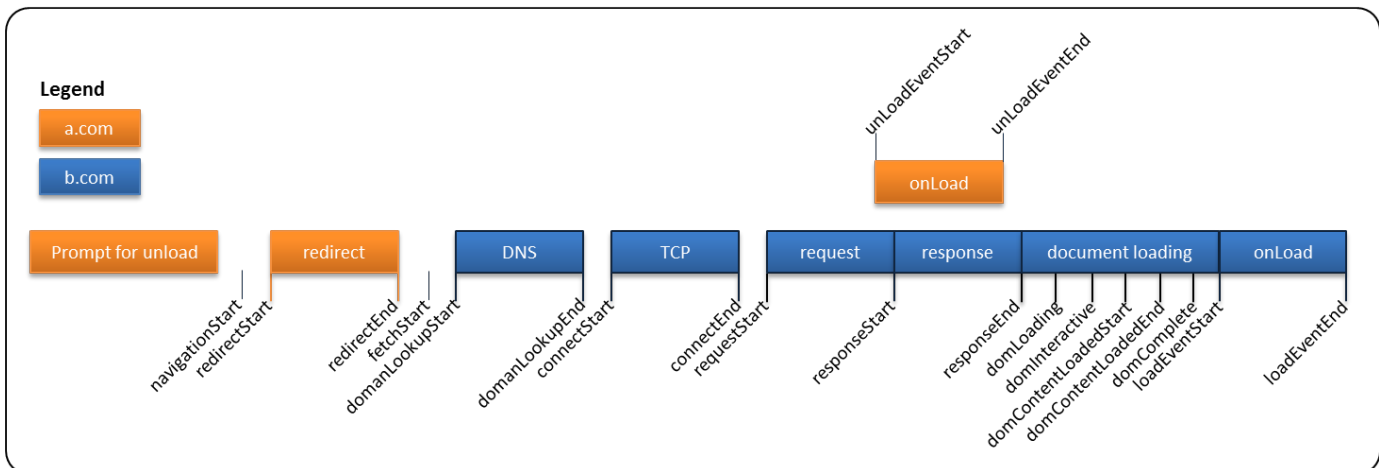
Legend

a.com

b.com

unLoadEventStart

unLoadEventEnd

onLoad

Prompt for unload

redirect

DNS

TCP

request

response

document loading

onLoad

navigationStart

redirectStart

redirectEnd

fetchStart

domanLookupStart

domanLookupEnd

connectStart

connectEnd

requestStart

responseStart

responseEnd

domLoading

domInteractive

domContentLoadedStart

domContentLoadedEnd

domComplete

loadEventStart

loadEventEnd